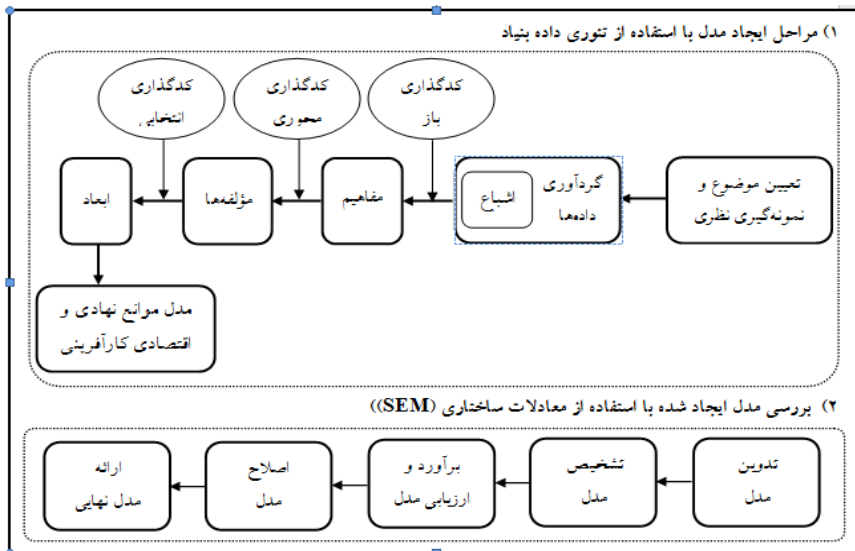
۱) مراحل ایجاد مدل با استفاده از تئوری داده بنیاد

کدگذاری باز

کدگذاری محوری

کدگذاری انتخابی

تعیین موضوع و نمونه‌گیری نظری

گردآوری داده‌ها

اشباع

مفاهیم

مؤلفه‌ها

ابعاد

مدل موانع نهادی و اقتصادی کارآفرینی

۲) بررسی مدل ایجاد شده با استفاده از معادلات ساختاری (SEM))

تدوین مدل

تشخیص مدل

برآورد و ارزیابی مدل

اصلاح مدل

ارائه مدل نهایی